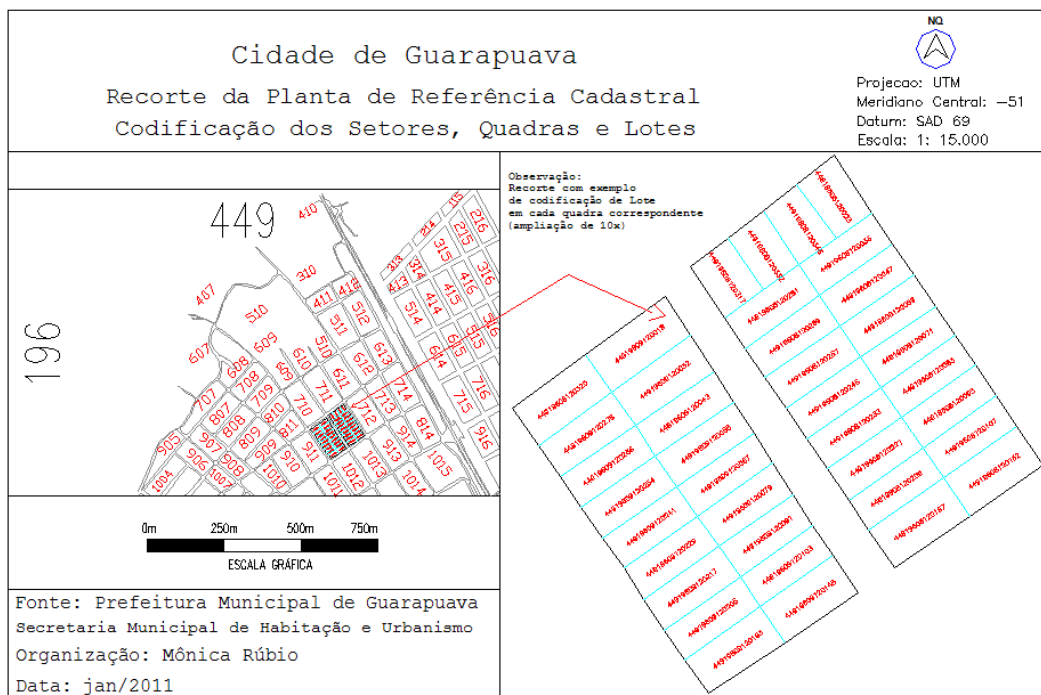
Cidade de Guarapuava

Recorte da Planta de Referência Cadastral

Codificação dos Setores, Quadras e Lotes

NQ

Projecao: UTM
Meridiano Central: −51
Datum: SAD 69
Escala: 1: 15.000

Observação:
Recorte com exemplo
de codificação de Lote
em cada quadra correspondente
(ampliação de 10x)

449

196

410 215 216 215 310 316 313 314 315 407 411 412 413 414 415 416 510 511 512 514 515 516 607 608 609 610 611 612 613 614 615 707 708 709 710 711 712 713 714 715 716 807 808 809 810 811 812 813 814 815 816 905 906 907 908 909 910 911 912 913 914 915 916 1004 1007 1010 1011 1012 1013 1014 1015

0m 250m 500m 750m
ESCALA GRÁFICA

Fonte: Prefeitura Municipal de Guarapuava
Secretaria Municipal de Habitação e Urbanismo
Organização: Mônica Rúbio
Data: jan/2011